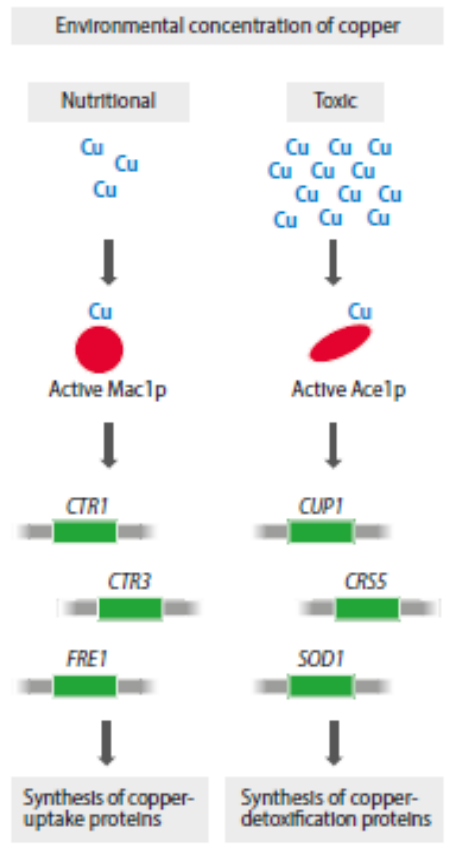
Environmental concentration of copper

Nutritional

Cu Cu Cu

Cu

Active Mac1p

CTR1

CTR3

FRE1

Synthesis of copper-uptake proteins

Toxic

Cu Cu Cu Cu Cu Cu Cu Cu Cu Cu Cu Cu

Cu

Active Ace1p

CUP1

CRS5

SOD1

Synthesis of copper-detoxification proteins